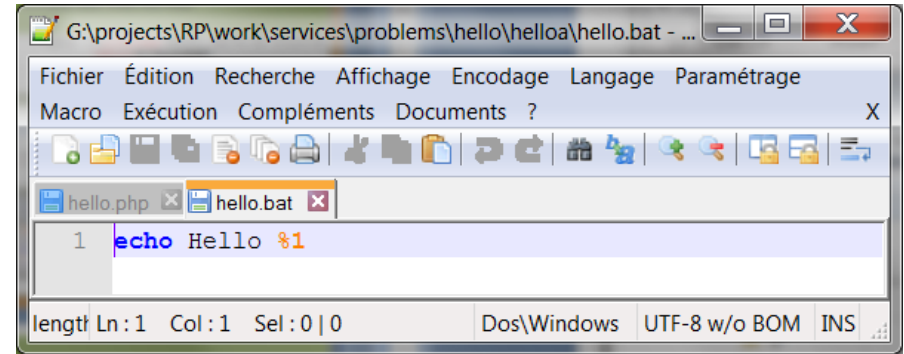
G:\projects\RP\work\services\problems\hello\helloa\hello.bat - ...

Fichier Édition Recherche Affichage Encodage Langage Paramétrage
Macro Exécution Compléments Documents ? X

hello.php hello.bat

1 echo Hello %1

length Ln : 1 Col : 1 Sel : 0 | 0 Dos\Windows UTF-8 w/o BOM INS